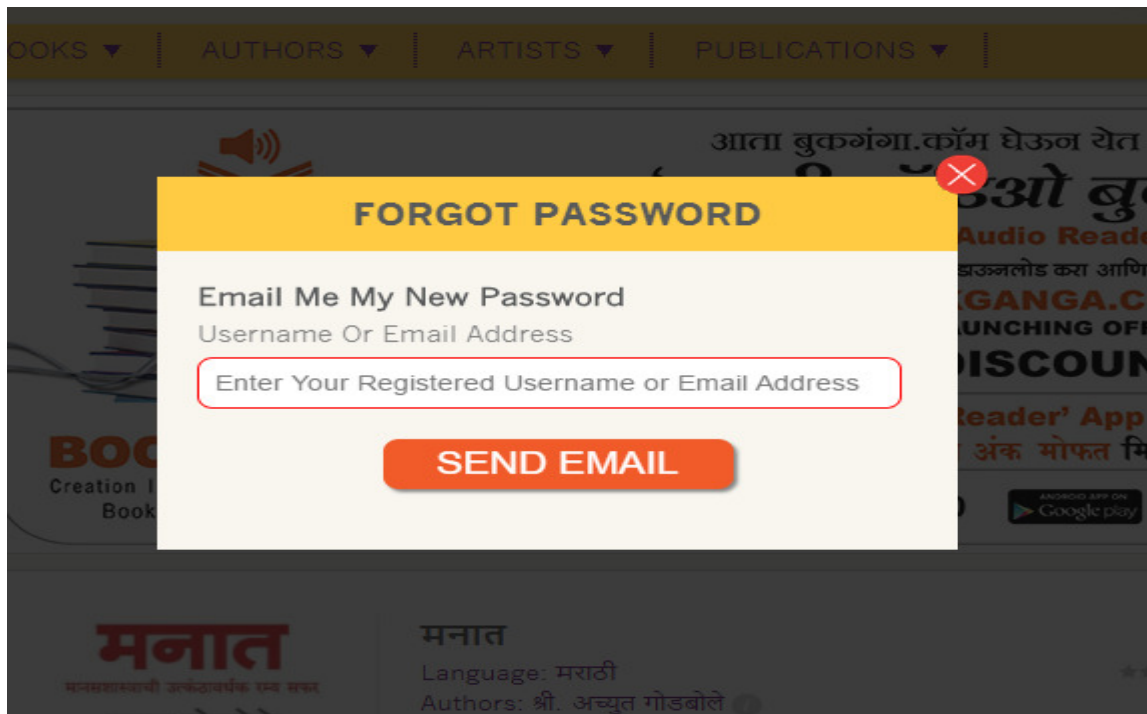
OOKS ▾ | AUTHORS ▾ | ARTISTS ▾ | PUBLICATIONS ▾

आता बुकगंगा.कॉम घेऊन येत
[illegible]ओ बु
Audio Reade
डाऊनलोड करा आणि
GANGA.C
UNCHING OF
ISCOUN
eader' App
अंक मोफत मि

BOO
Creation I
Book

ANDROID APP ON
Google play

FORGOT PASSWORD

Email Me My New Password
Username Or Email Address
Enter Your Registered Username or Email Address

SEND EMAIL

मनात
मानसशास्त्राची उत्कंठावर्धक रम्य सफर

मनात
Language: मराठी
Authors: श्री. अच्युत गोडबोले